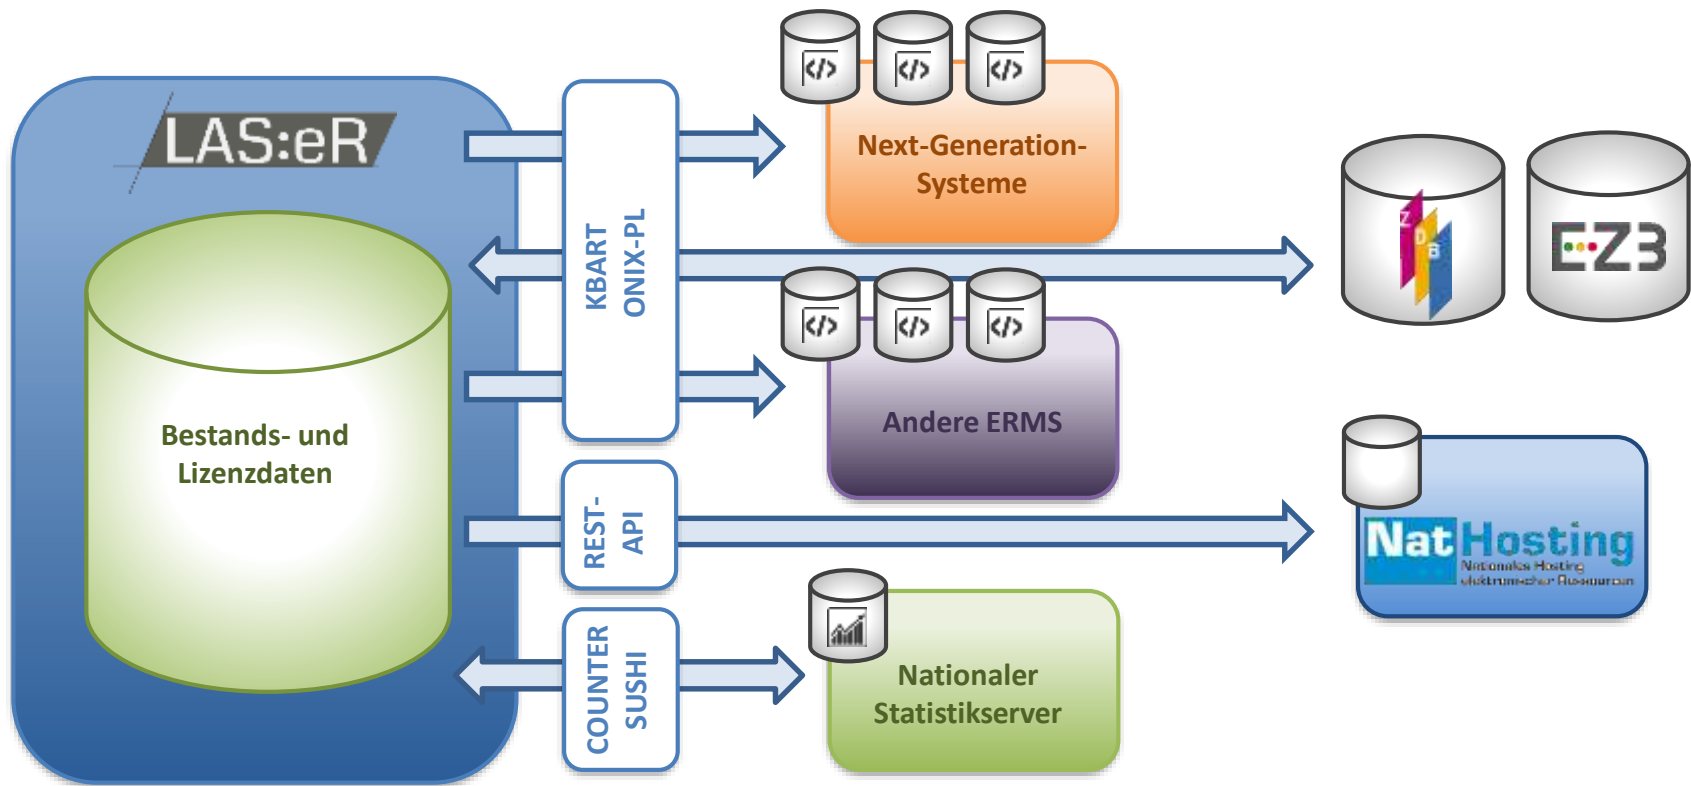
LAS:eR

Bestands- und Lizenzdaten

KBART
ONIX-PL

REST-API

COUNTER
SUSHI

</>

Next-Generation-Systeme

ZDB

EZB

Andere ERMS

NatHosting
Nationales Hosting elektronischer Ressourcen

Nationaler Statistikserver